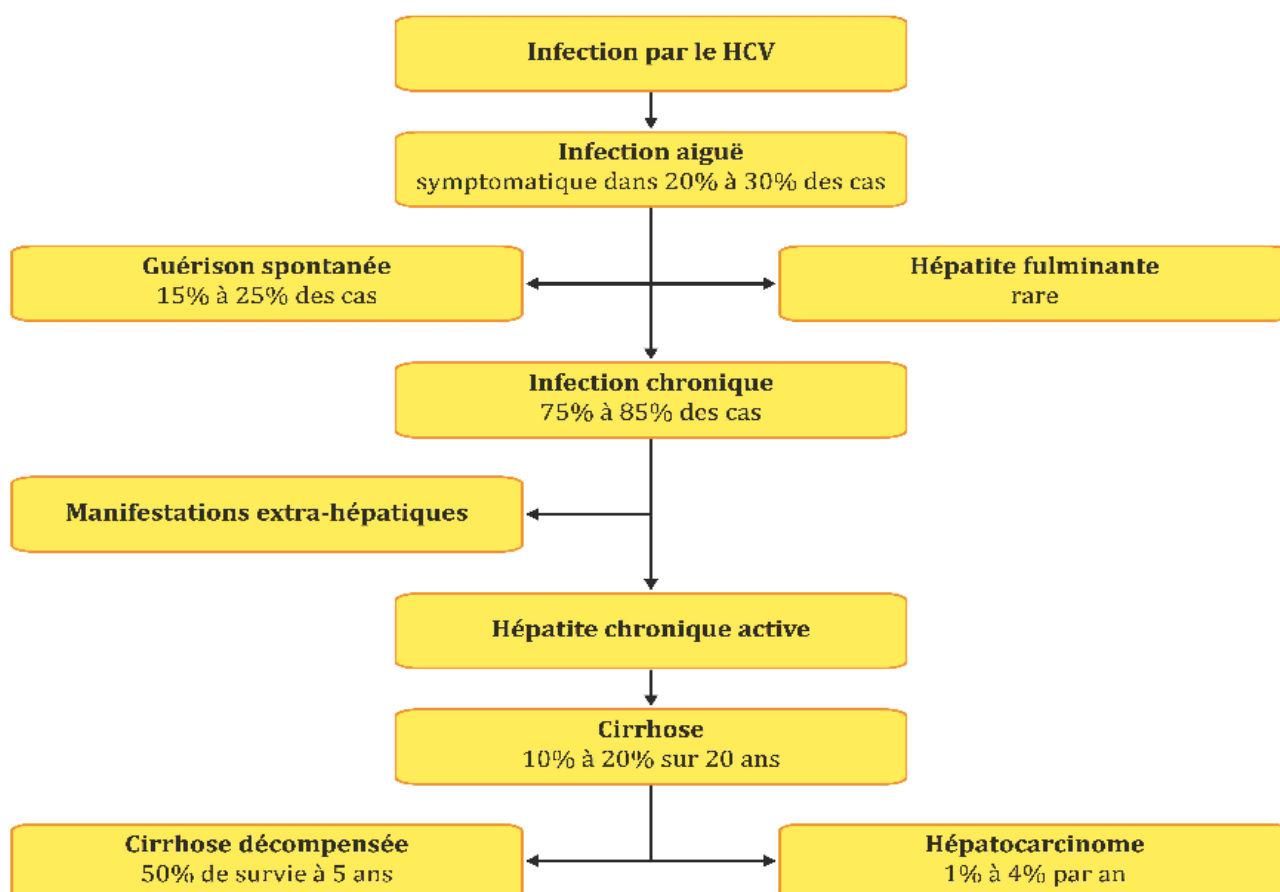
Infection par le HCV

Infection aiguë
symptomatique dans 20% à 30% des cas

Guérison spontanée
15% à 25% des cas

Hépatite fulminante
rare

Infection chronique
75% à 85% des cas

Manifestations extra-hépatiques

Hépatite chronique active

Cirrhose
10% à 20% sur 20 ans

Cirrhose décompensée
50% de survie à 5 ans

Hépatocarcinome
1% à 4% par an